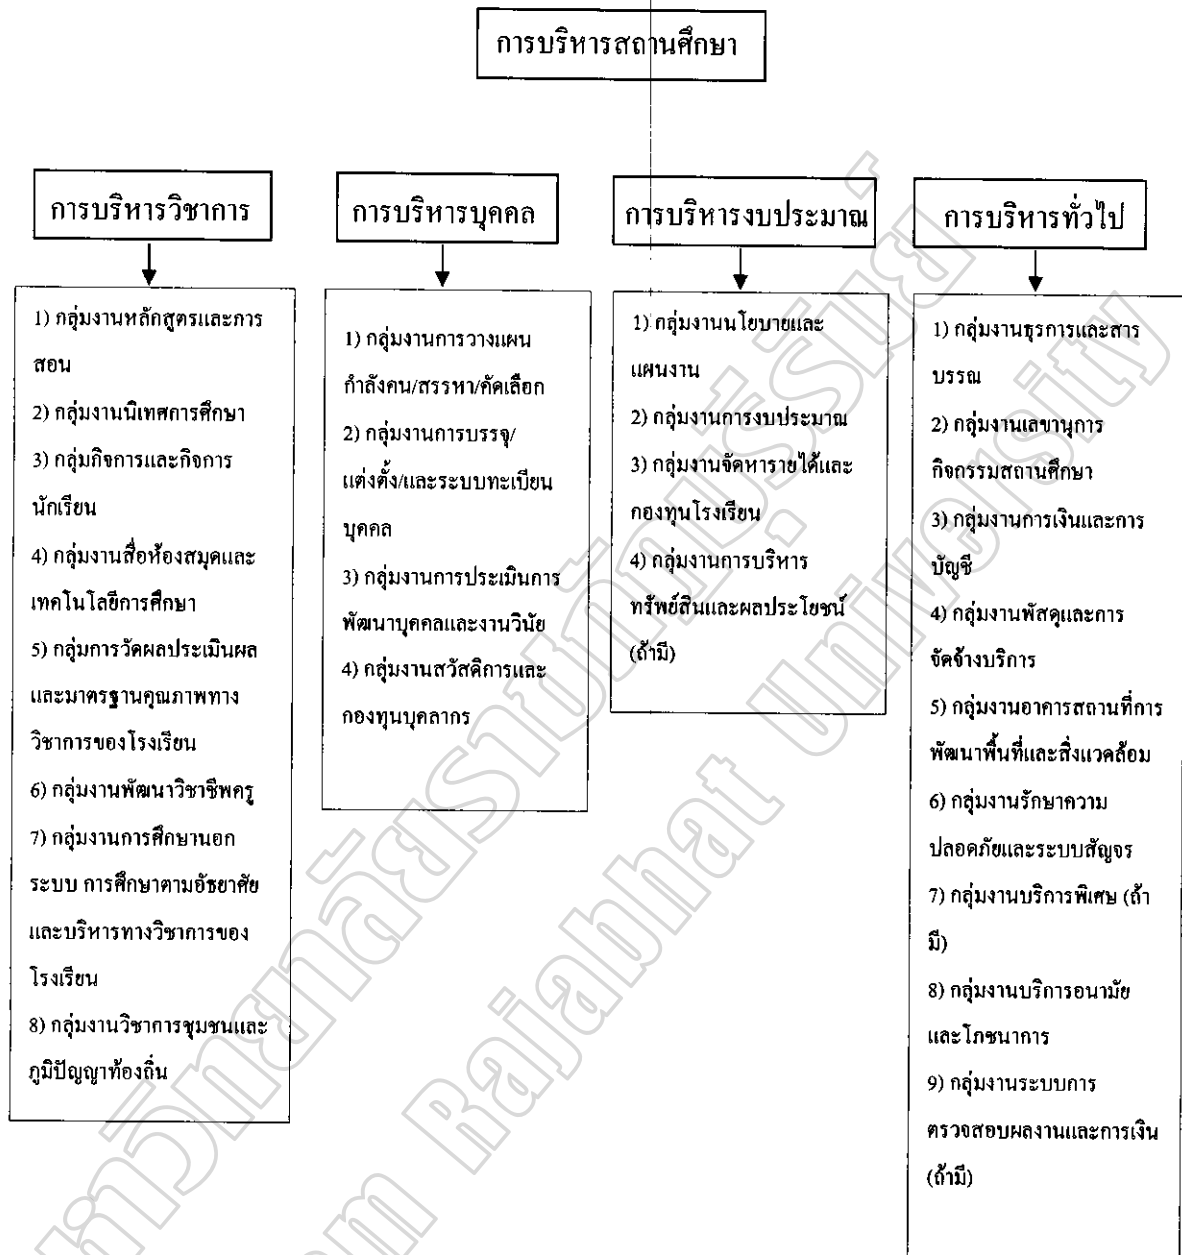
การบริหารสถานศึกษา

การบริหารวิชาการ

1) กลุ่มงานหลักสูตรและการสอน
2) กลุ่มงานนิเทศการศึกษา
3) กลุ่มกิจการและกิจการนักเรียน
4) กลุ่มงานสื่อห้องสมุดและเทคโนโลยีการศึกษา
5) กลุ่มการวัดผลประเมินผลและมาตรฐานคุณภาพทางวิชาการของโรงเรียน
6) กลุ่มงานพัฒนาวิชาชีพครู
7) กลุ่มงานการศึกษานอกระบบ การศึกษาตามอัธยาศัยและบริหารทางวิชาการของโรงเรียน
8) กลุ่มงานวิชาการชุมชนและภูมิปัญญาท้องถิ่น

การบริหารบุคคล

1) กลุ่มงานการวางแผนกำลังคน/สรรหา/คัดเลือก
2) กลุ่มงานการบรรจุ/แต่งตั้ง/และระบบทะเบียนบุคคล
3) กลุ่มงานการประเมินการพัฒนาบุคคลและงานวินัย
4) กลุ่มงานสวัสดิการและกองทุนบุคลากร

การบริหารงบประมาณ

1) กลุ่มงานนโยบายและแผนงาน
2) กลุ่มงานการงบประมาณ
3) กลุ่มงานจัดหารายได้และกองทุนโรงเรียน
4) กลุ่มงานการบริหารทรัพย์สินและผลประโยชน์ (ถ้ามี)

การบริหารทั่วไป

1) กลุ่มงานธุรการและสารบรรณ
2) กลุ่มงานเลขานุการกิจกรรมสถานศึกษา
3) กลุ่มงานการเงินและการบัญชี
4) กลุ่มงานพัสดุและการจัดจ้างบริการ
5) กลุ่มงานอาคารสถานที่การพัฒนาพื้นที่และสิ่งแวดล้อม
6) กลุ่มงานรักษาความปลอดภัยและระบบสัญจร
7) กลุ่มงานบริการพิเศษ (ถ้ามี)
8) กลุ่มงานบริการอนามัยและโภชนาการ
9) กลุ่มงานระบบการตรวจสอบผลงานและการเงิน (ถ้ามี)